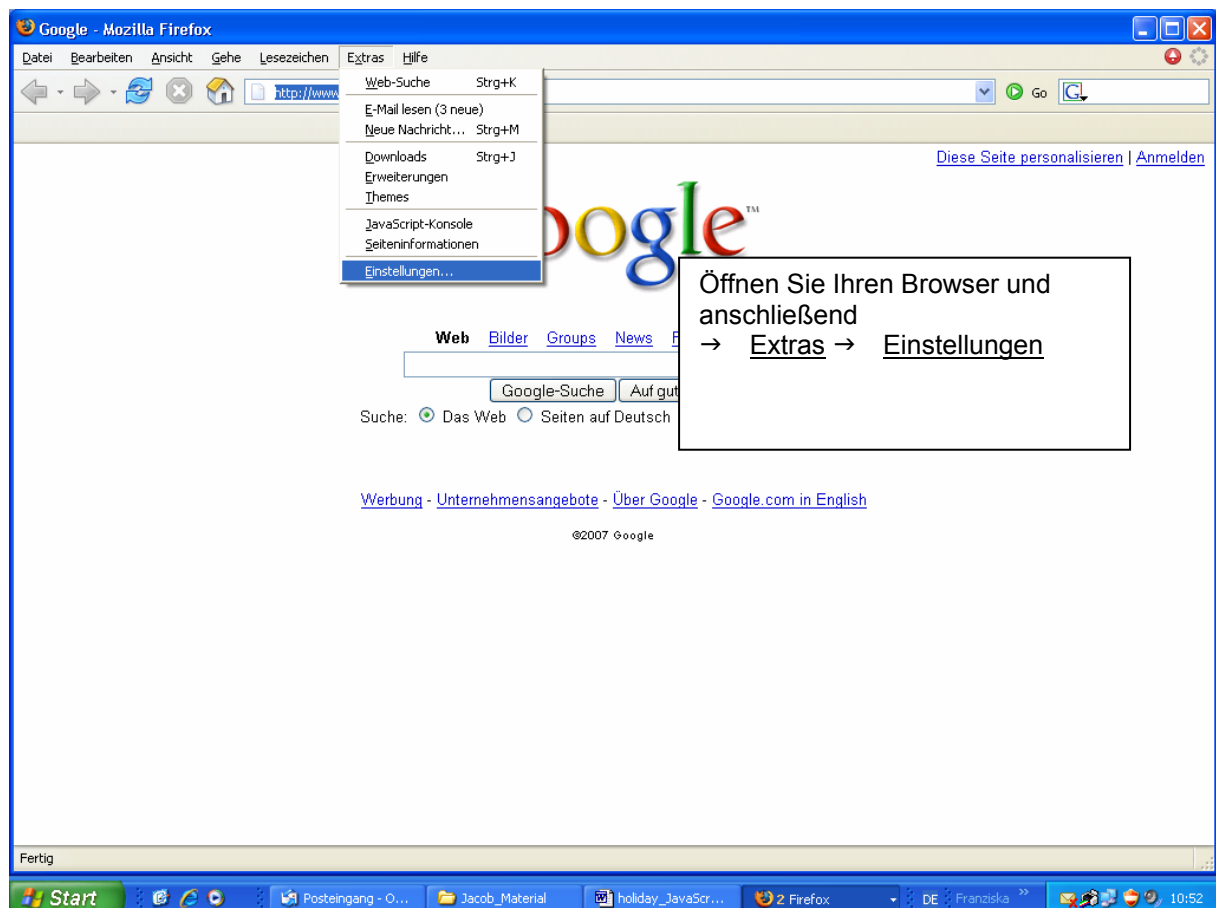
Google - Mozilla Firefox

Datei Bearbeiten Ansicht Gehe Lesezeichen Extras Hilfe

http://www

Go

Web-Suche Strg+K
E-Mail lesen (3 neue)
Neue Nachricht... Strg+M
Downloads Strg+J
Erweiterungen
Themes
JavaScript-Konsole
Seiteninformationen
Einstellungen...

Diese Seite personalisieren | Anmelden

oogle™

Öffnen Sie Ihren Browser und anschließend
→ Extras → Einstellungen

Web Bilder Groups News F

Google-Suche Auf gut

Suche: Das Web Seiten auf Deutsch

Werbung - Unternehmensangebote - Über Google - Google.com in English

©2007 Google

Fertig

Start Posteingang - O... Jacob_Material holiday_JavaScr... 2 Firefox DE Franziska 10:52